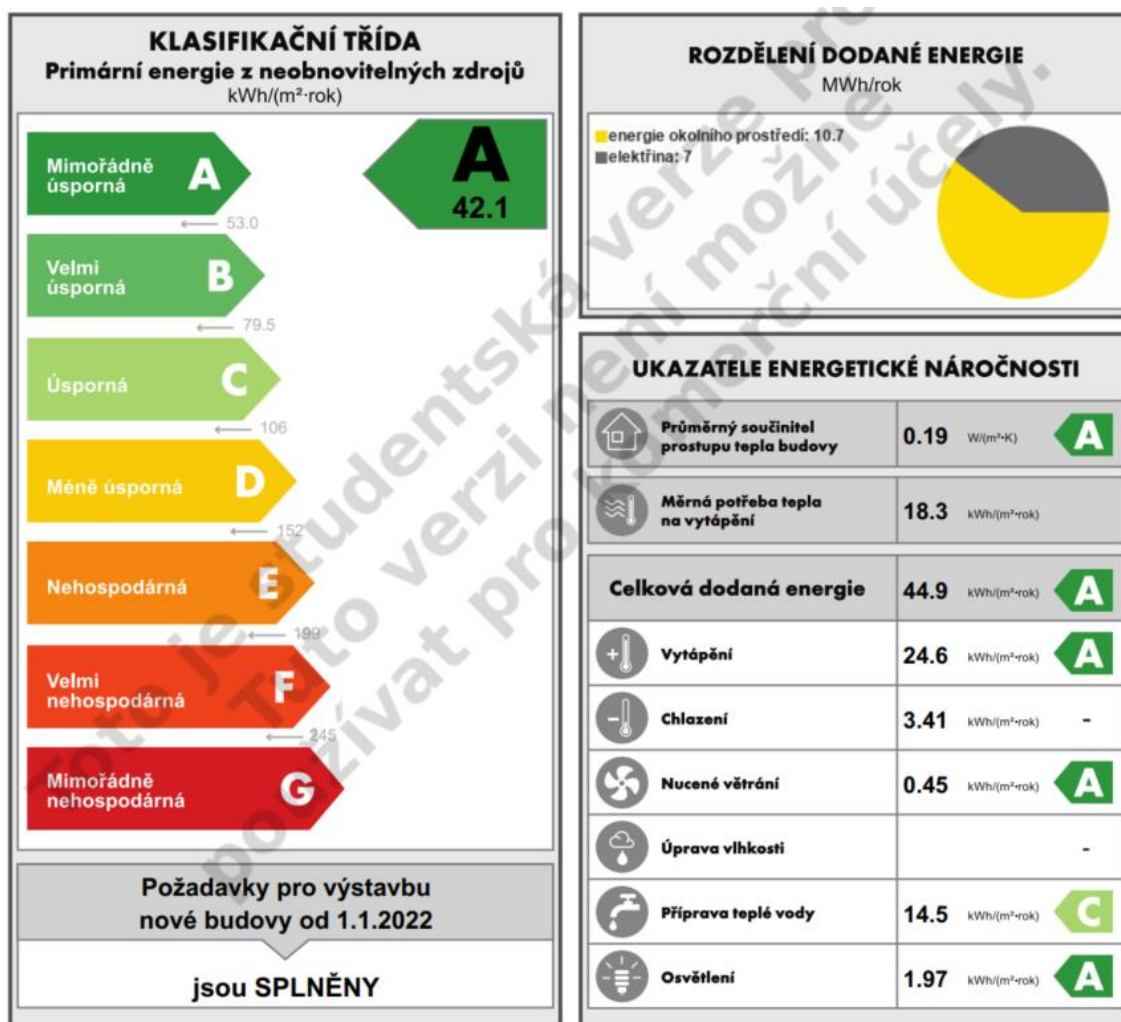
KLASIFIKAČNÍ TŘÍDA
Primární energie z neobnovitelných zdrojů
kWh/(m²·rok)

Mimořádně úsporná A
53.0
Velmi úsporná B
79.5
Úsporná C
106
Méně úsporná D
152
Nehospodárná E
199
Velmi nehospodárná F
245
Mimořádně nehospodárná G

A
42.1

Požadavky pro výstavbu nové budovy od 1.1.2022

jsou SPLNĚNY

ROZDĚLENÍ DODANÉ ENERGIE
MWh/rok

energie okolního prostředí: 10.7
elektřina: 7

UKAZATELE ENERGETICKÉ NÁROČNOSTI

| | | | |
|---|---|---|---|
| Průměrný součinitel prostupu tepla budovy | 0.19 | W/(m²·K) | A |
| Měrná potřeba tepla na vytápění | 18.3 | kWh/(m²·rok) | |
| Celková dodaná energie | 44.9 | kWh/(m²·rok) | A |
| Vytápění | 24.6 | kWh/(m²·rok) | A |
| Chlazení | 3.41 | kWh/(m²·rok) | - |
| Nucené větrání | 0.45 | kWh/(m²·rok) | A |
| Úprava vlhkosti | | | - |
| Příprava teplé vody | 14.5 | kWh/(m²·rok) | C |
| Osvětlení | 1.97 | kWh/(m²·rok) | A |

Toto je studentská verze programu
Tuto verzi není možné používat pro komerční účely.